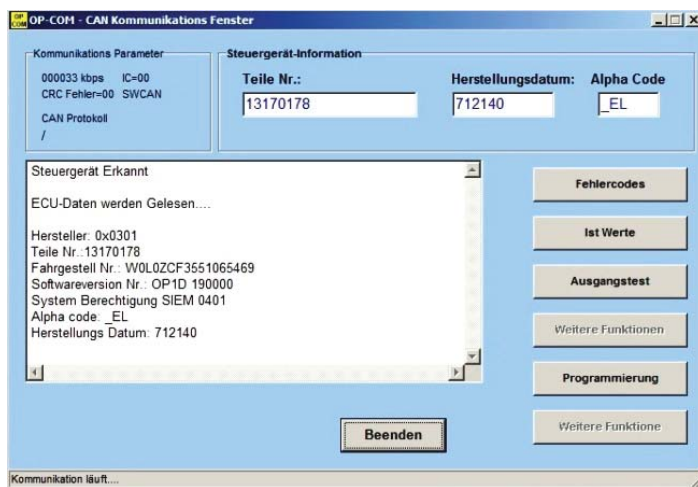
OP COM OP-COM - CAN Kommunikations Fenster

Kommunikations Parameter
000033 kbps IC=00
CRC Fehler=00 SWCAN
CAN Protokoll
/

Steuergerät-Information
Teile Nr.:
13170178
Herstellungsdatum:
712140
Alpha Code
_EL

Steuergerät Erkannt

ECU-Daten werden Gelesen....

Hersteller: 0x0301
Teile Nr.:13170178
Fahrgestell Nr.: W0L0ZCF3551065469
Softwareversion Nr.: OP1D 190000
System Berechtigung SIEM 0401
Alpha code: _EL
Herstellungs Datum: 712140

Fehlercodes
Ist Werte
Ausgangstest
Weitere Funktionen
Programmierung
Weitere Funktione

Beenden

Kommunikation läuft....